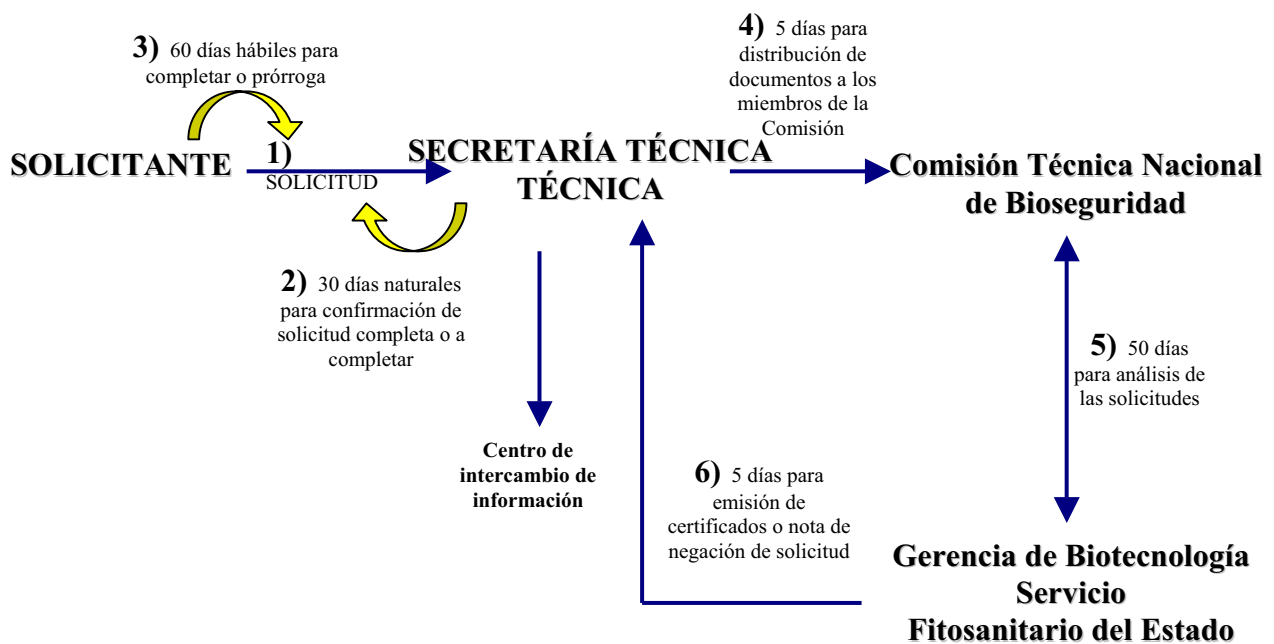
3) 60 días hábiles para completar o prórroga

SOLICITANTE

1) SOLICITUD

SECRETARÍA TÉCNICA TÉCNICA

4) 5 días para distribución de documentos a los miembros de la Comisión

Comisión Técnica Nacional de Bioseguridad

2) 30 días naturales para confirmación de solicitud completa o a completar

5) 50 días para análisis de las solicitudes

Centro de intercambio de información

6) 5 días para emisión de certificados o nota de negación de solicitud

Gerencia de Biotecnología Servicio Fitosanitario del Estado